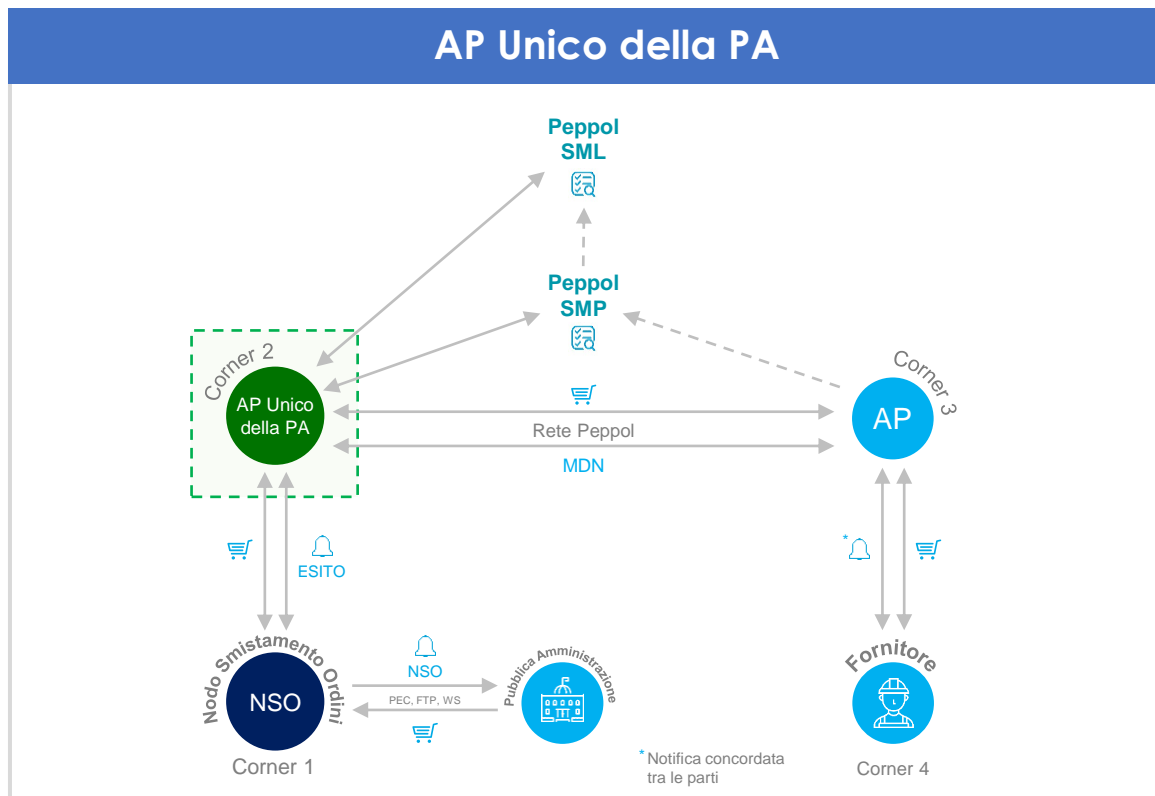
AP Unico della PA

Peppol SML

Peppol SMP

Corner 2

AP Unico della PA

Rete Peppol

MDN

Corner 3

AP

ESITO

*

Nodo Smistamento Ordini

NSO

Corner 1

NSO

PEC, FTP, WS

Pubblica Amministrazione

Fornitore

Corner 4

* Notifica concordata tra le parti